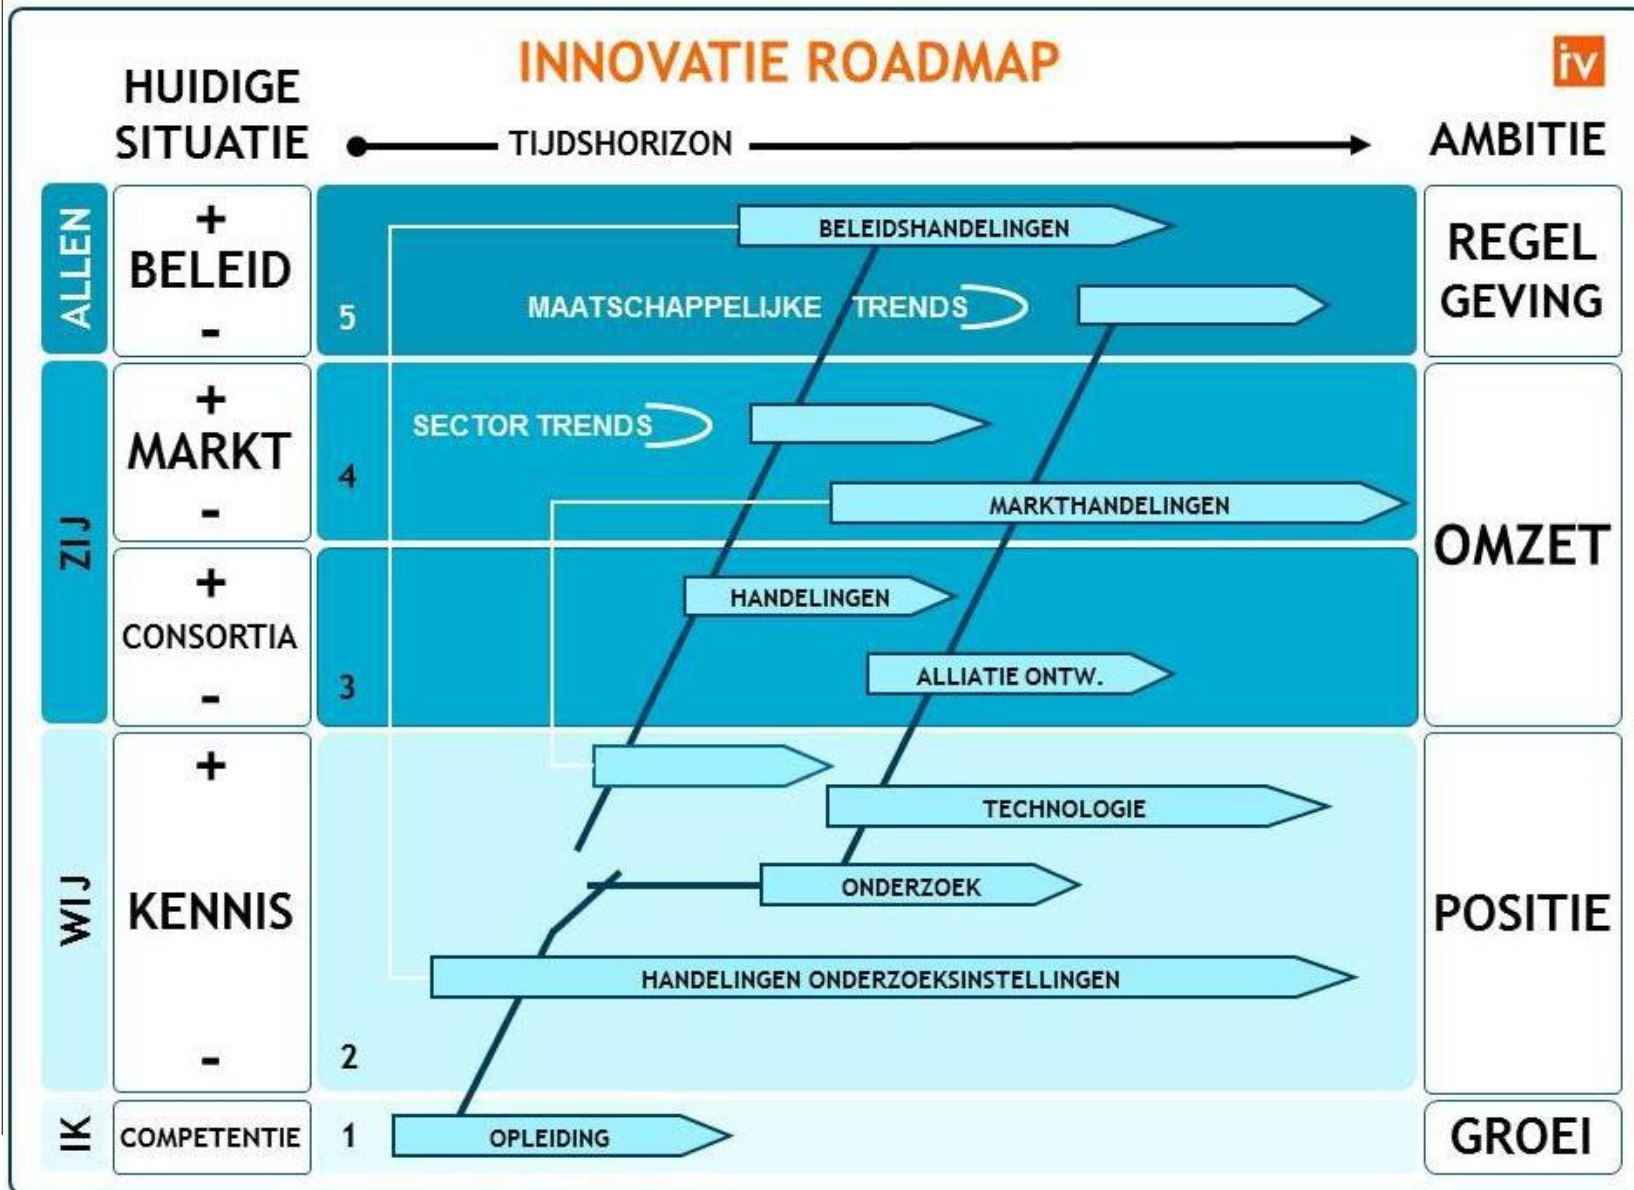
INNOVATIE ROADMAP

iv

HUIDIGE SITUATIE

TIJDSHORIZON

AMBITIE

ALLEN

+ BELEID -

5

BELEIDSHANDELINGEN

MAATSCHAPPELIJKE TRENDS

REGEL GEVING

ZIJ

+ MARKT -

4

SECTOR TRENDS

MARKTHANDELINGEN

+ CONSORTIA -

3

HANDELINGEN

ALLIATIE ONTW.

OMZET

WIJ

+ KENNIS -

2

TECHNOLOGIE

ONDERZOEK

HANDELINGEN ONDERZOEKSINSTELLINGEN

POSITIE

IK

COMPETENTIE

1

OPLEIDING

GROEI